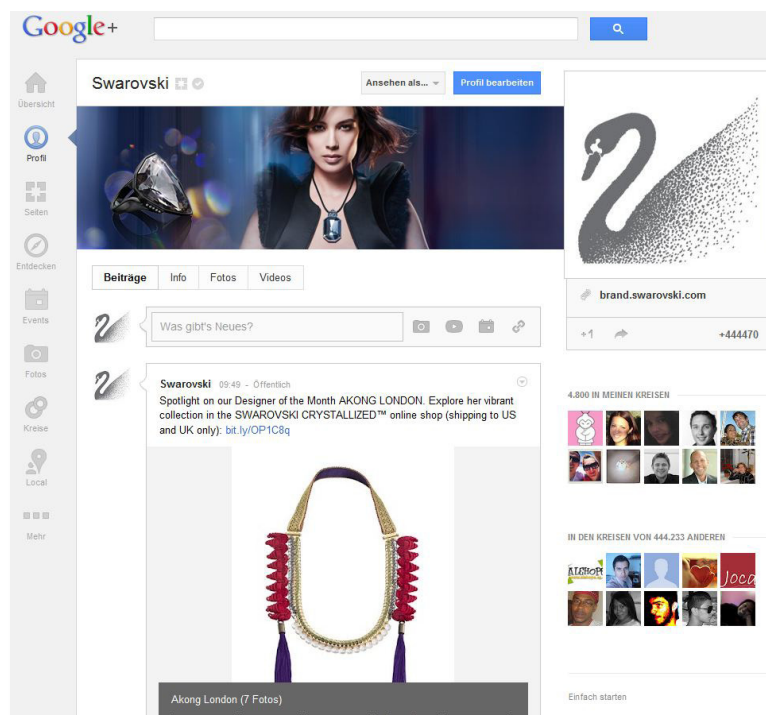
Google+

Übersicht
Profil
Seiten
Entdecken
Events
Fotos
Kreise
Local
Mehr

Swarovski

Ansehen als...
Profil bearbeiten

Beiträge
Info
Fotos
Videos

Was gibt's Neues?

Swarovski 09:49 - Öffentlich
Spotlight on our Designer of the Month AKONG LONDON. Explore her vibrant collection in the SWAROVSKI CRYSTALLIZED™ online shop (shipping to US and UK only): bit.ly/OP1C8q

Akong London (7 Fotos)

brand.swarovski.com

+1
+444470

4.800 IN MEINEN KREISEN

IN DEN KREISEN VON 444.233 ANDEREN

Joca

Einfach starten